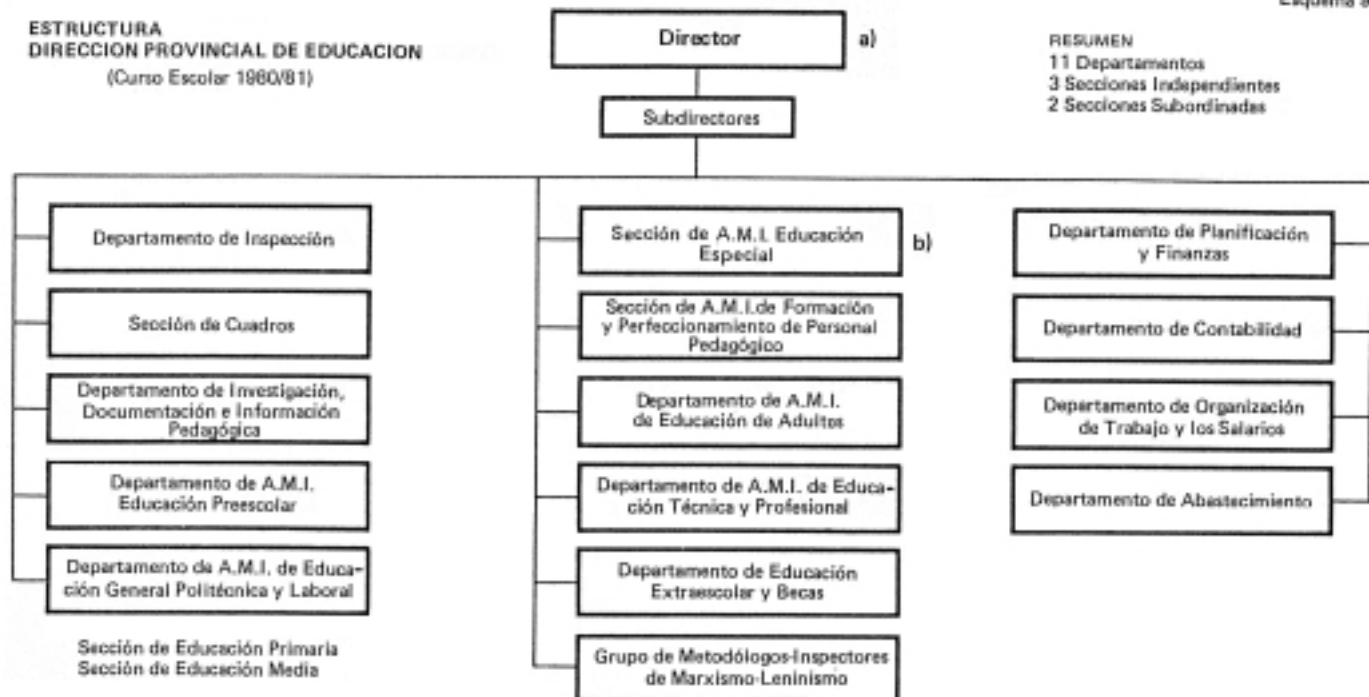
Esquema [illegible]

ESTRUCTURA
DIRECCION PROVINCIAL DE EDUCACION
(Curso Escolar 1980/81)

Director

a)

RESUMEN
11 Departamentos
3 Secciones Independientes
2 Secciones Subordinadas

Subdirectores

Departamento de Inspección

Sección de Cuadros

Departamento de Investigación, Documentación e Información Pedagógica

Departamento de A.M.I. Educación Preescolar

Departamento de A.M.I. de Educación General Politécnica y Laboral

Sección de Educación Primaria
Sección de Educación Media

Sección de A.M.I. Educación Especial

b)

Sección de A.M.I.de Formación y Perfeccionamiento de Personal Pedagógico

Departamento de A.M.I. de Educación de Adultos

Departamento de A.M.I. de Educación Técnica y Profesional

Departamento de Educación Extraescolar y Becas

Grupo de Metodólogos-Inspectores de Marxismo-Leninismo

Departamento de Planificación y Finanzas

Departamento de Contabilidad

Departamento de Organización de Trabajo y los Salarios

Departamento de Abastecimiento